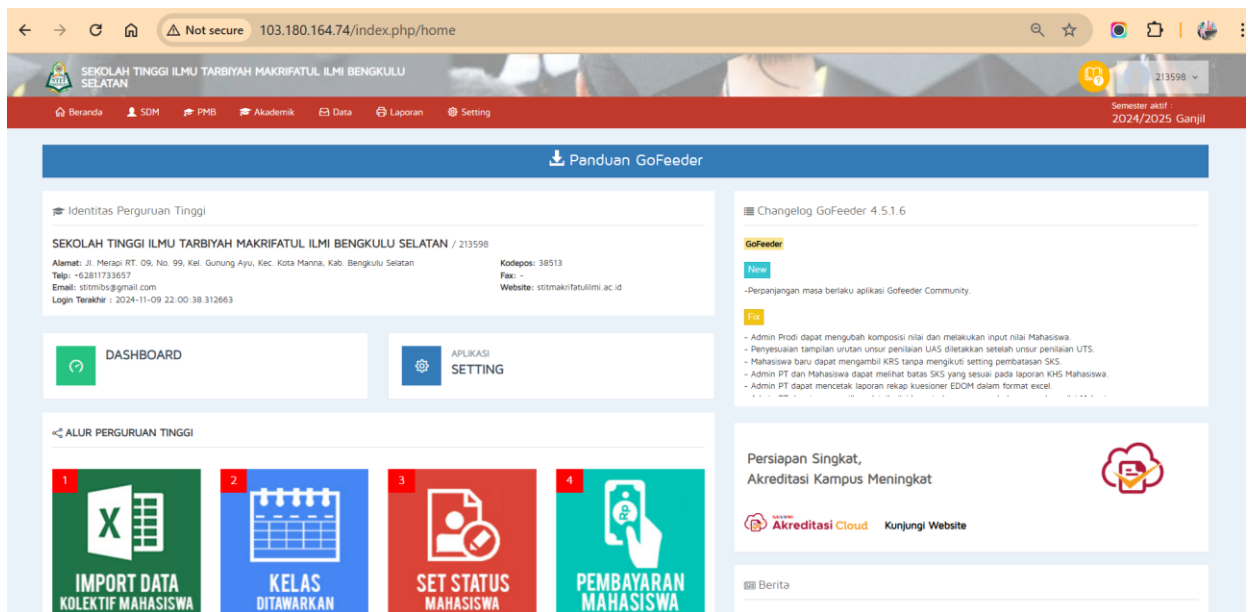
Not secure 103.180.164.74/index.php/home

SEKOLAH TINGGI ILMU TARBIYAH MAKRIFATUL ILMI BENGKULU SELATAN

213598

Beranda SDM PMB Akademik Data Laporan Setting

Semester aktif :
2024/2025 Ganjil

Panduan GoFeeder

Identitas Perguruan Tinggi

SEKOLAH TINGGI ILMU TARBIYAH MAKRIFATUL ILMI BENGKULU SELATAN / 213598

Alamat: Jl. Merapi RT. 09, No. 99, Kel. Gunung Ayu, Kec. Kota Manna, Kab. Bengkulu Selatan
Telp: +62811733657
Email: stitmibs@gmail.com
Login Terakhir : 2024-11-09 22:00:38.312663

Kodepos: 38513
Fax: -
Website: stitmakrifatulilmi.ac.id

DASHBOARD

APLIKASI
SETTING

ALUR PERGURUAN TINGGI

1 IMPORT DATA KOLEKTIF MAHASISWA

2 KELAS DITAWARKAN

3 SET STATUS MAHASISWA

4 PEMBAYARAN MAHASISWA

Changelog GoFeeder 4.5.1.6

GoFeeder

New

-Perpanjangan masa berlaku aplikasi Gofeeder Community.

Fix

- Admin Prodi dapat mengubah komposisi nilai dan melakukan input nilai Mahasiswa.
- Penyesuaian tampilan urutan unsur penilaian UAS diletakkan setelah unsur penilaian UTS.
- Mahasiswa baru dapat mengambil KRS tanpa mengikuti setting pembatasan SKS.
- Admin PT dan Mahasiswa dapat melihat batas SKS yang sesuai pada laporan KHS Mahasiswa.
- Admin PT dapat mencetak laporan rekap kuesioner EDOM dalam format excel.
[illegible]

Persiapan Singkat,
Akreditasi Kampus Meningkat

Akreditasi Cloud Kunjungi Website

Berita